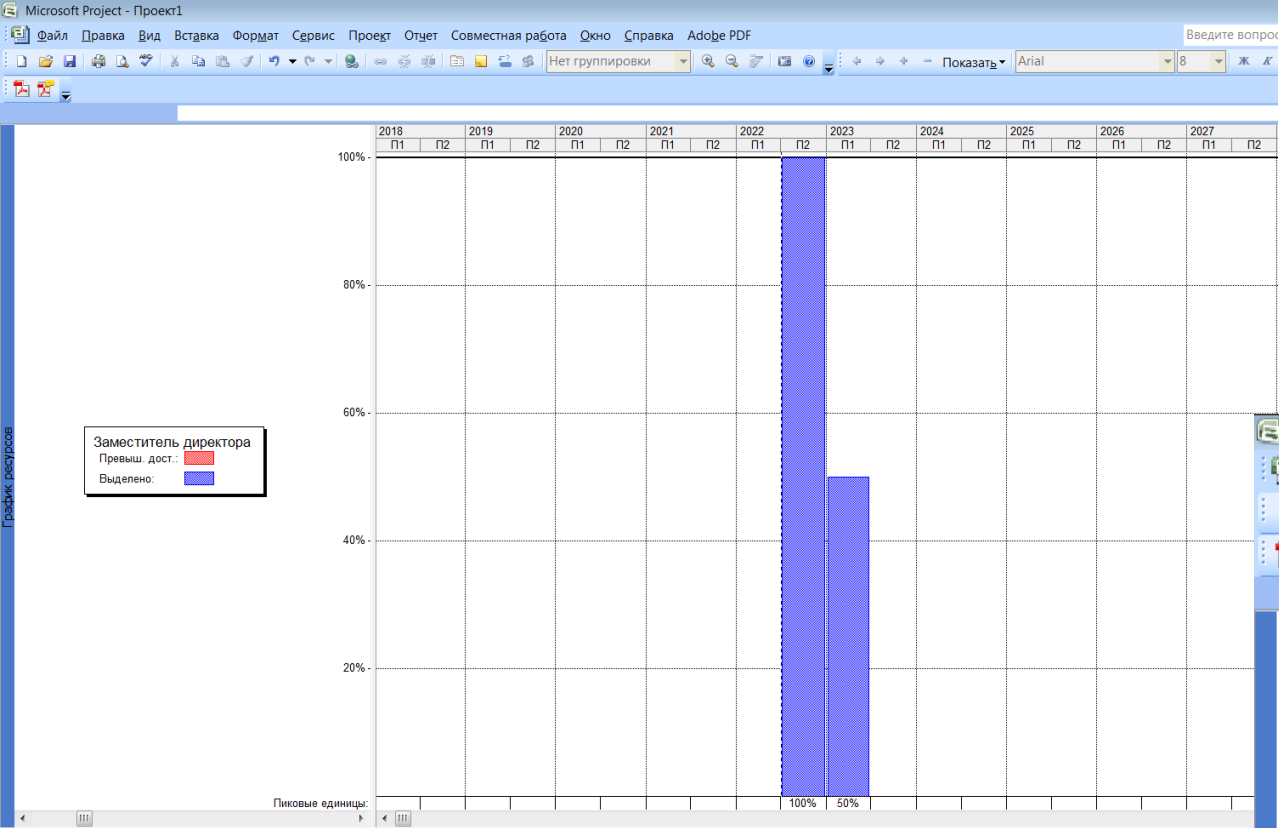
Microsoft Project - Проект1

Файл Правка Вид Вставка Формат Сервис Проект Отчет Совместная работа Окно Справка Adobe PDF

Введите вопрос

Нет группировки

Показать

Arial

8

Ж К

| 2018 | | 2019 | | 2020 | | 2021 | | 2022 | | 2023 | | 2024 | | 2025 | | 2026 | | 2027 | |
|---|---|---|---|---|---|---|---|---|---|---|---|---|---|---|---|---|---|---|---|
| П1 | П2 | П1 | П2 | П1 | П2 | П1 | П2 | П1 | П2 | П1 | П2 | П1 | П2 | П1 | П2 | П1 | П2 | П1 | П2 |

100%

80%

60%

40%

20%

График ресурсов

Заместитель директора
Превыш. дост.:
Выделено:

Пиковые единицы:

100%

50%